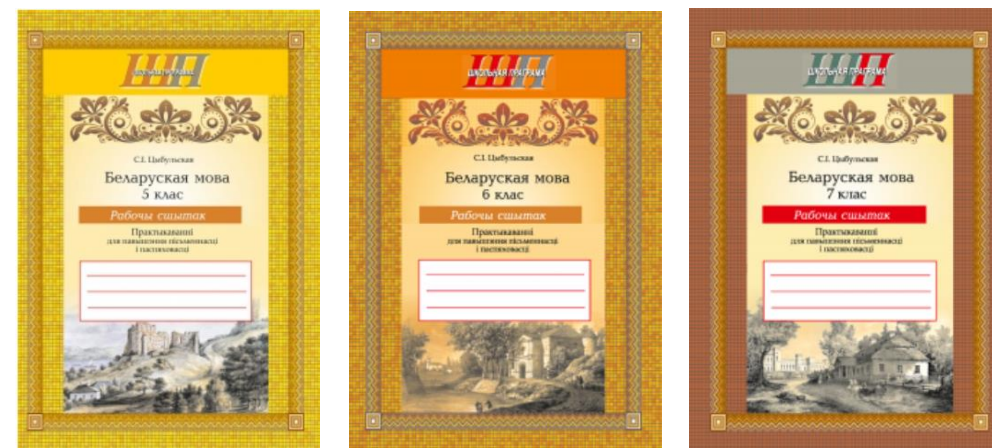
ШКОЛЬНАЯ ПРАГРАМА

С.І. Цыбульская

Беларуская мова
5 клас

Рабочы сшытак

Практыкаванні
для павышэння пісьменнасці
і паспяховасці

ШКОЛЬНАЯ ПРАГРАМА

С.І. Цыбульская

Беларуская мова
6 клас

Рабочы сшытак

Практыкаванні
для павышэння пісьменнасці
і паспяховасці

ШКОЛЬНАЯ ПРАГРАМА

С.І. Цыбульская

Беларуская мова
7 клас

Рабочы сшытак

Практыкаванні
для павышэння пісьменнасці
і паспяховасці